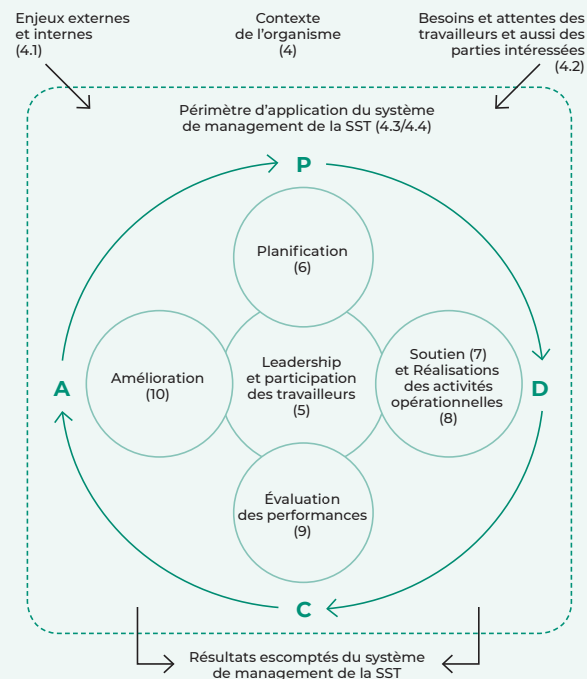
Enjeux externes et internes (4.1)

Contexte de l'organisme (4)

Besoins et attentes des travailleurs et aussi des parties intéressées (4.2)

Périmètre d'application du système de management de la SST (4.3/4.4)

P

Planification (6)

Amélioration (10)

Leadership et participation des travailleurs (5)

Soutien (7) et Réalisations des activités opérationnelles (8)

A

D

Évaluation des performances (9)

C

Résultats escomptés du système de management de la SST